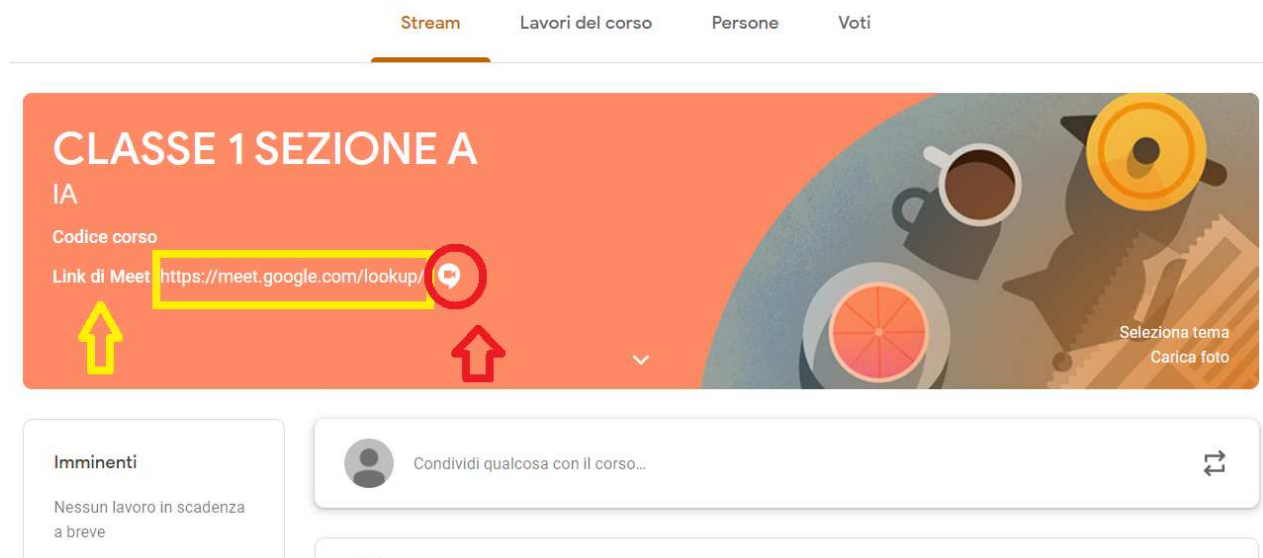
Stream Lavori del corso Persone Voti

CLASSE 1 SEZIONE A
IA
Codice corso
Link di Meet https://meet.google.com/lookup/

Seleziona tema
Carica foto

Imminenti
Nessun lavoro in scadenza a breve

Condividi qualcosa con il corso...